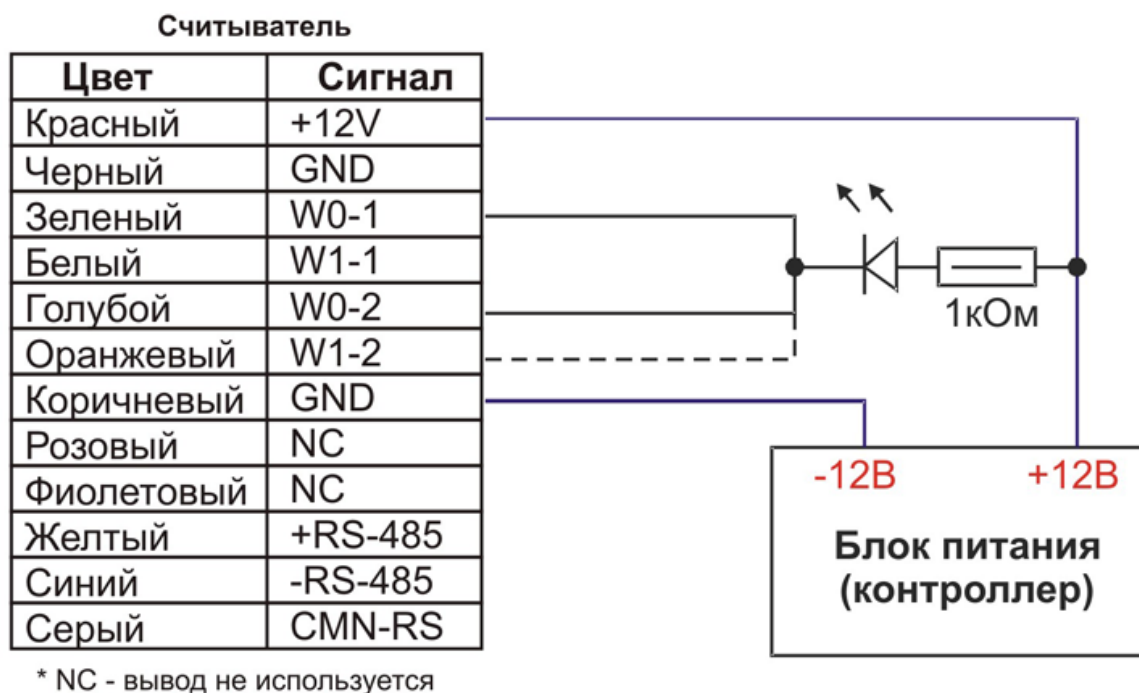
Считыватель

| Цвет | Сигнал |
|---|---|
| Красный | +12V |
| Черный | GND |
| Зеленый | W0-1 |
| Белый | W1-1 |
| Голубой | W0-2 |
| Оранжевый | W1-2 |
| Коричневый | GND |
| Розовый | NC |
| Фиолетовый | NC |
| Желтый | +RS-485 |
| Синий | -RS-485 |
| Серый | CMN-RS |

1кОм

-12В

+12В

Блок питания (контроллер)

* NC - вывод не используется